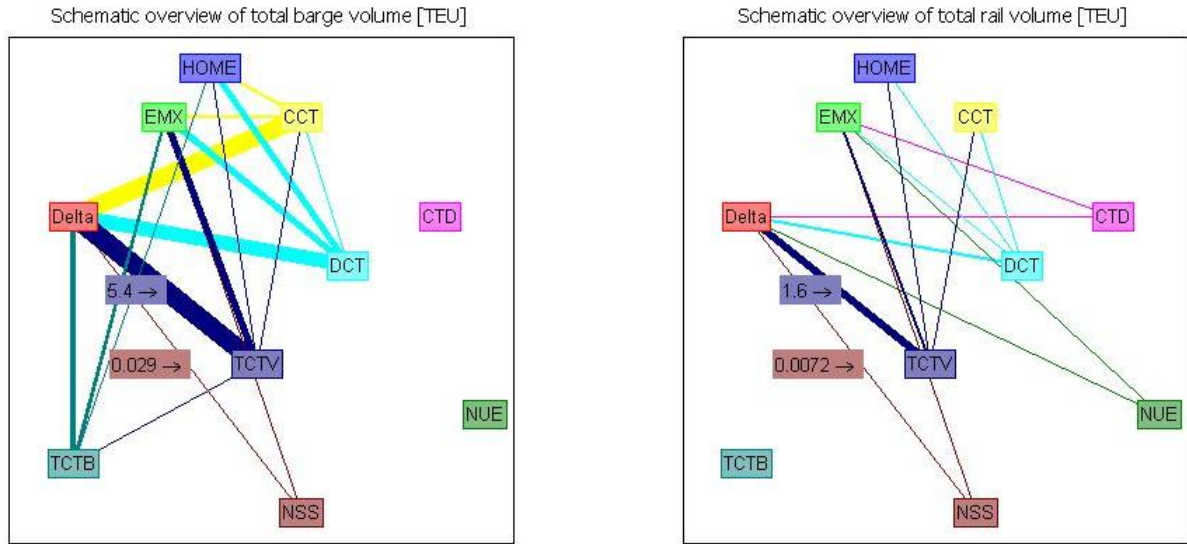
Schematic overview of total barge volume [TEU]

HOME
EMX
CCT
Delta
CTD
DCT
$5.4 \rightarrow$
$0.029 \rightarrow$
TCTV
NUE
TCTB
NSS

Schematic overview of total rail volume [TEU]

HOME
EMX
CCT
Delta
CTD
DCT
$1.6 \rightarrow$
$0.0072 \rightarrow$
TCTV
NUE
TCTB
NSS